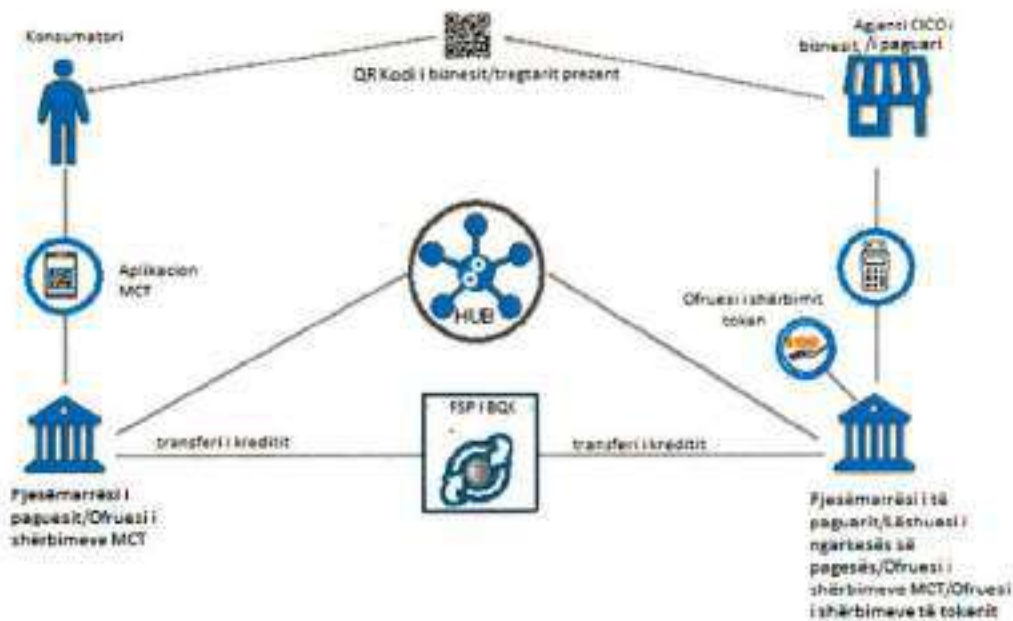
Konsumatori

QR Kodi i biznesit/tregtarit prezent

Agjenti CICO i biznesit/i paguarit

Aplikacion MCT

HUB

Ofruesi i shërbimit token

FSP i BQK

transferi i kreditit

transferi i kreditit

Pjesëmarrësi i paguesit/Ofruesi i shërbimeve MCT

Pjesëmarrësi i të paguarit/Lëshuesi i ngarkesës së pagesës/Ofruesi i shërbimeve MCT/Ofruesi i shërbimeve të tokenit